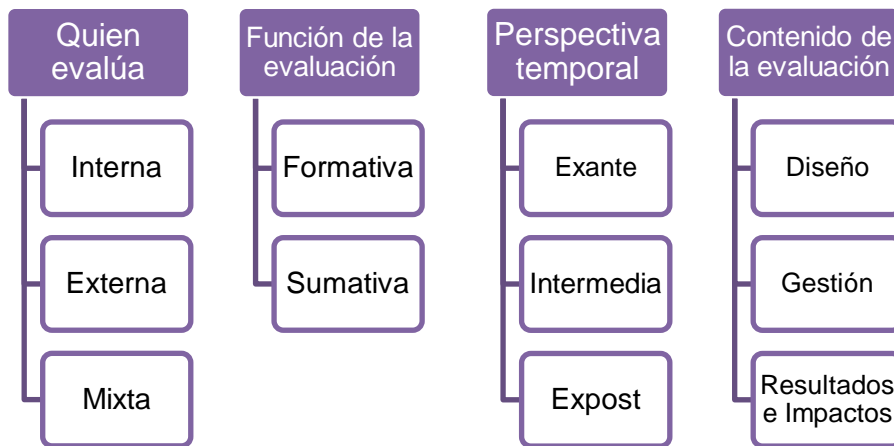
Quien evalúa

Interna

Externa

Mixta

Función de la evaluación

Formativa

Sumativa

Perspectiva temporal

Exante

Intermedia

Expost

Contenido de la evaluación

Diseño

Gestión

Resultados e Impactos